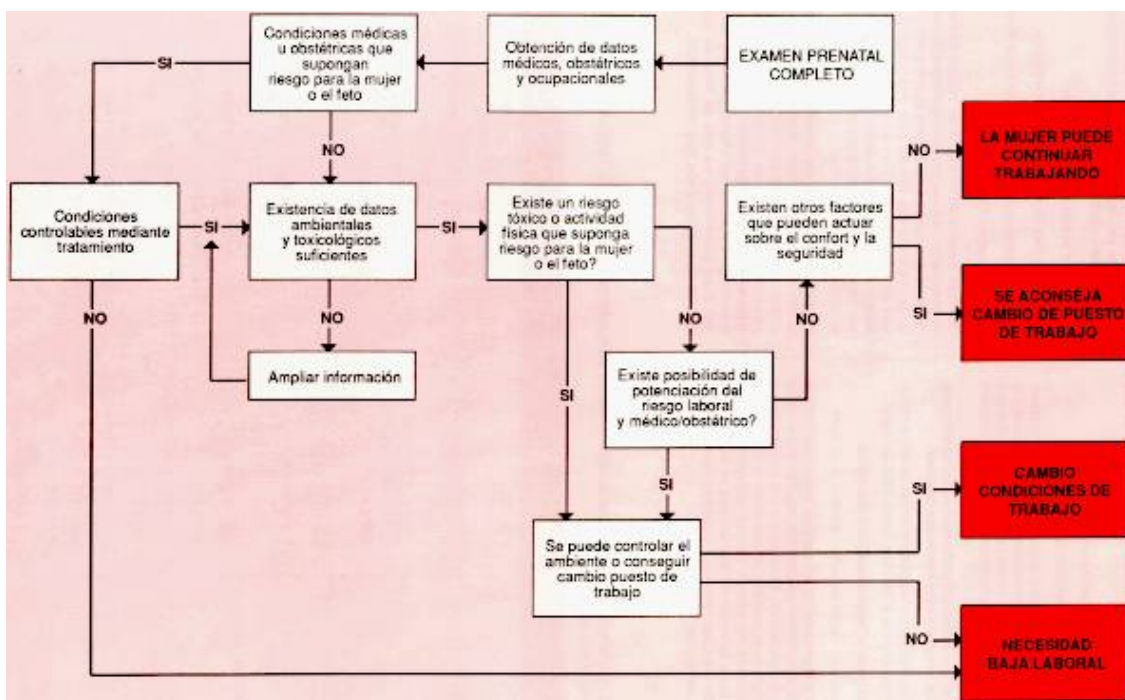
EXAMEN PRENATAL COMPLETO

Obtención de datos médicos, obstétricos y ocupacionales

Condiciones médicas u obstétricas que supongan riesgo para la mujer o el feto

SI

NO

Condiciones controlables mediante tratamiento

SI

Existencia de datos ambientales y toxicológicos suficientes

SI

Existe un riesgo tóxico o actividad física que suponga riesgo para la mujer o el feto?

NO

Ampliar información

NO

NO

Existe posibilidad de potenciación del riesgo laboral y médico/obstétrico?

NO

Existen otros factores que pueden actuar sobre el confort y la seguridad

NO

LA MUJER PUEDE CONTINUAR TRABAJANDO

SI

SE ACONSEJA CAMBIO DE PUESTO DE TRABAJO

SI

SI

Se puede controlar el ambiente o conseguir cambio puesto de trabajo

SI

CAMBIO CONDICIONES DE TRABAJO

NO

NECESIDAD BAJA LABORAL